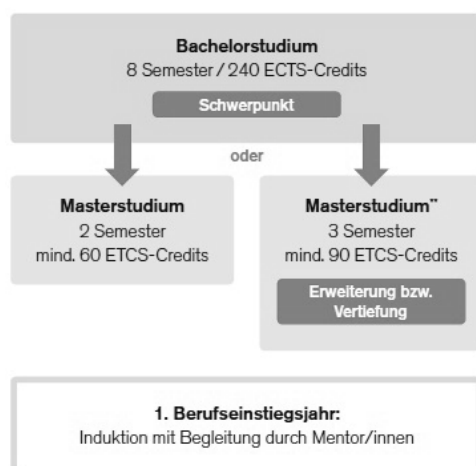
Bachelorstudium
8 Semester / 240 ECTS-Credits

Schwerpunkt

oder

Masterstudium
2 Semester
mind. 60 ETCS-Credits

Masterstudium**
3 Semester
mind. 90 ETCS-Credits

Erweiterung bzw. Vertiefung

1. Berufseinstiegsjahr:
Induktion mit Begleitung durch Mentor/innen